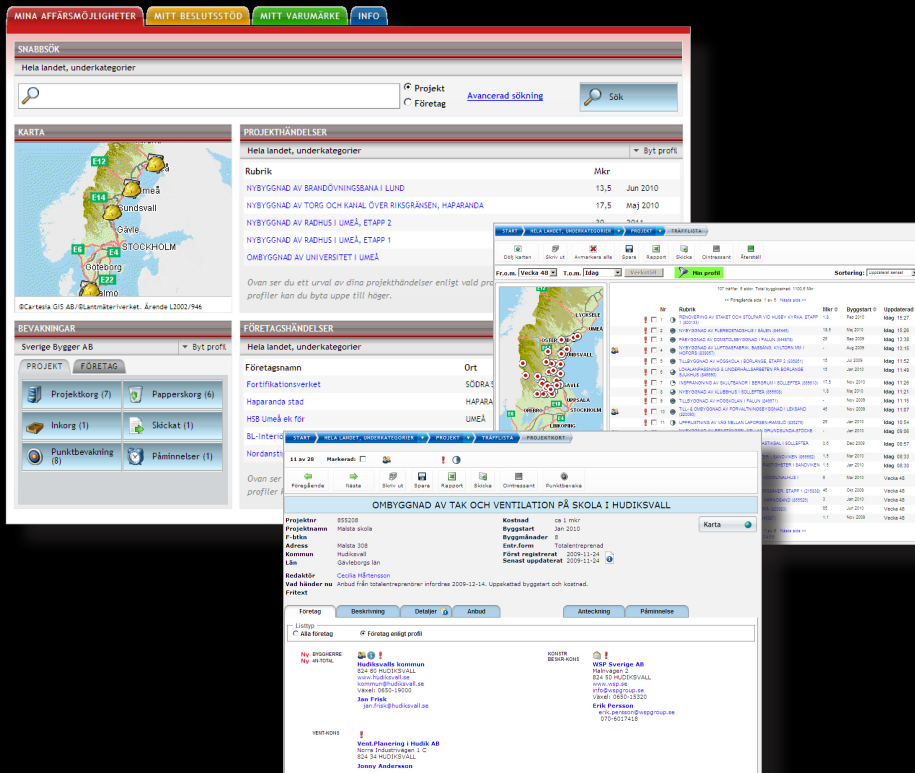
MINA AFFÄRSMÖJLIGHETER | MITT BESLUTSSTÖD | MITT VARUMÄRKE | INFO

SNABBSÖK

Hela landet, underkategorier

Projekt
Företag

Avancerad sökning

Sök

KARTA

E12
Umeå
E14
Sundsvall
Gävle
STOCKHOLM
E6
E4
Göteborg
E22
Malmö

BCartesia GIS AB/Blantmäteriverket. Ärende L2002/946

PROJEKTHÄNDELSER

Hela landet, underkategorier

Byt profil

| Rubrik | Mkr | |
|---|---|---|
| NYBYGGNAD AV BRANDÖVNINGSBANA I LUND | 13,5 | Jun 2010 |
| NYBYGGNAD AV TORG OCH KANAL ÖVER RIKSGRÄNSEN, HAPARANDA | 17,5 | Maj 2010 |
| NYBYGGNAD AV RADHUS I UMEÅ, ETAPP 2 | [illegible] | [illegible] |
| NYBYGGNAD AV RADHUS I UMEÅ, ETAPP 1 | | |
| OMBYGGNAD AV UNIVERSITET I UMEÅ | | |

Ovan ser du ett urval av dina projekthändelser enligt vald pro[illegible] profiler kan du byta uppe till höger.

BEVAKNINGAR

Sverige Bygger AB

Byt profil

PROJEKT | FÖRETAG

Projektkorg (7)
Papperskorg (6)
Inkorg (1)
Skickat (1)
Punktbevakning (8)
Påminnelser (1)

FÖRETAGSHÄNDELSER

Hela landet, underkategorier

| Företagsnamn | Ort |
|---|---|
| Fortifikationsverket | SÖDRA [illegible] |
| Haparanda stad | HAPARAN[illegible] |
| HSB Umeå ek för | UMEÅ |
| BL-Interi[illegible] | |
| Nordanst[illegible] | |

Ovan ser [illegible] profiler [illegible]

START | HELA LANDET, UNDERKATEGORIER | PROJEKT | TRÄFFLISTA

Dölj kartan | Skriv ut | Avmarkera alla | Spara | Rapport | Skicka | Ointressant | Återställ

Fr.o.m. Vecka 48 | T.o.m. Idag | Min profil | Sortering: Uppdaterat senast

Rubrik | Mkr | Byggstart | Uppdaterad

START | HELA LANDET, UNDERKATEGORIER | PROJEKT | TRÄFFLISTA | PROJEKTKORT

11 av 28 | Markerad:

Föregående | Nästa | Skriv ut | Spara | Rapport | Skicka | Ointressant | Punktbevaka

OMBYGGNAD AV TAK OCH VENTILATION PÅ SKOLA I HUDIKSVALL

Projektnr 855208
Projektnamn Malsta skola
F-btkn
Adress Malsta 308
Kommun Hudiksvall
Län Gävleborgs län

Kostnad ca 1 mkr
Byggstart Jan 2010
Byggmånader 8
Entr.form Totalentreprenad
Först registrerat 2009-11-24
Senast uppdaterat 2009-11-24

Karta

Redaktör Cecilia Mårtensson
Vad händer nu Anbud från totalentreprenörer infordras 2009-12-14. Uppskattad byggstart och kostnad.
Fritext

Företag | Beskrivning | Detaljer | Anbud | Anteckning | Påminnelse

Listtyp
Alla företag
Företag enligt profil

Ny BYGGHERRE
Ny AN-TOTAL
Hudiksvalls kommun
824 80 HUDIKSVALL
www.hudiksvall.se
kommun@hudiksvall.se
Växel: 0650-19000
Jan Frisk
jan.frisk@hudiksvall.se

KONSTR BESKR-KONS
WSP Sverige AB
Malnvägen 2
824 50 HUDIKSVALL
www.wsp.se
info@wspgroup.se
Växel: 0650-15320
Erik Persson
erik.persson@wspgroup.se
070-6017418

VENT-KONS
Vent.Planering i Hudik AB
Norra Industrivägen 1 C
824 34 HUDIKSVALL
Jonny Andersson